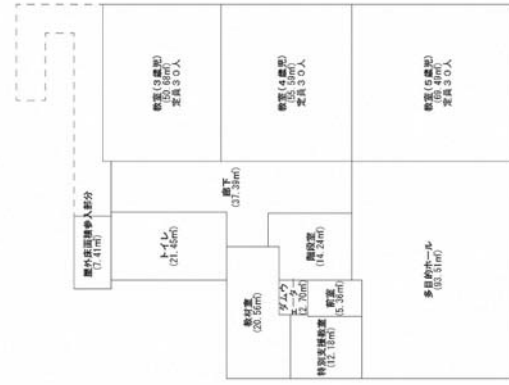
保育室(5歳児)
(50.6㎡)
定員30人

保育室(4歳児)
(55.5㎡)
定員30人

保育室(5歳児)
(69.4㎡)
定員30人

廊下
(37.38㎡)

屋外階段踊り場参入部分
(3.41㎡)

トイレ
(21.45㎡)

調理室
(14.24㎡)

多目的ホール
(93.51㎡)

教材室
(20.56㎡)

ダムウェーター
(2.70㎡)

前室
(5.36㎡)

特別支援教室
(12.18㎡)